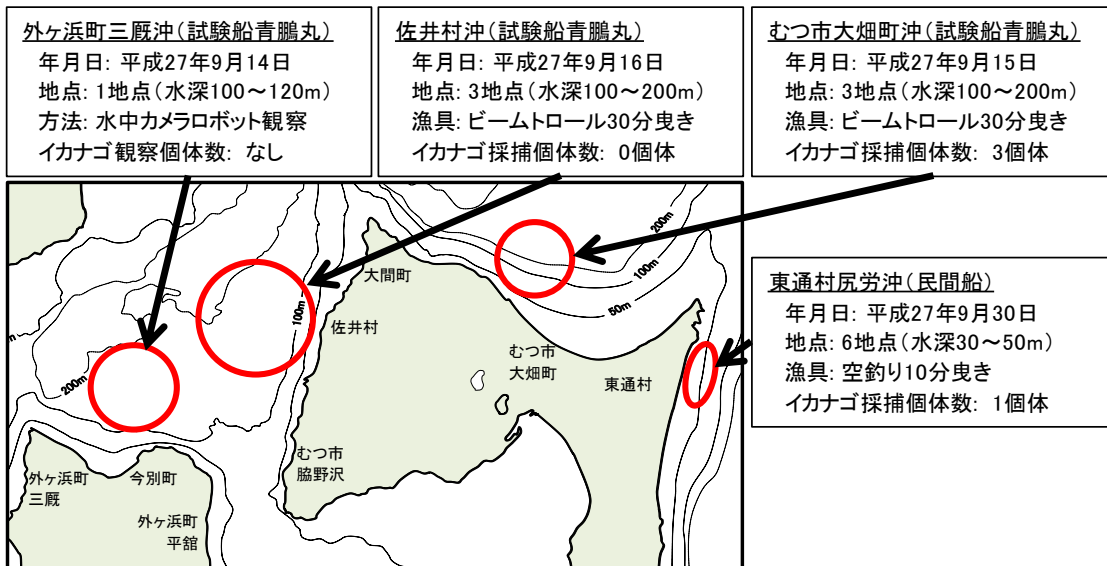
外ヶ浜町三厩沖(試験船青鵬丸)
年月日: 平成27年9月14日
地点: 1地点(水深100～120m)
方法: 水中カメラロボット観察
イカナゴ観察個体数: なし

佐井村沖(試験船青鵬丸)
年月日: 平成27年9月16日
地点: 3地点(水深100～200m)
漁具: ビームトロール30分曳き
イカナゴ採捕個体数: 0個体

むつ市大畑町沖(試験船青鵬丸)
年月日: 平成27年9月15日
地点: 3地点(水深100～200m)
漁具: ビームトロール30分曳き
イカナゴ採捕個体数: 3個体

東通村尻労沖(民間船)
年月日: 平成27年9月30日
地点: 6地点(水深30～50m)
漁具: 空釣り10分曳き
イカナゴ採捕個体数: 1個体

200m
100m
50m
100m
200m
m
大間町
佐井村
むつ市
大畑町
東通村
むつ市
脇野沢
外ヶ浜町
三厩
今別町
外ヶ浜町
平舘